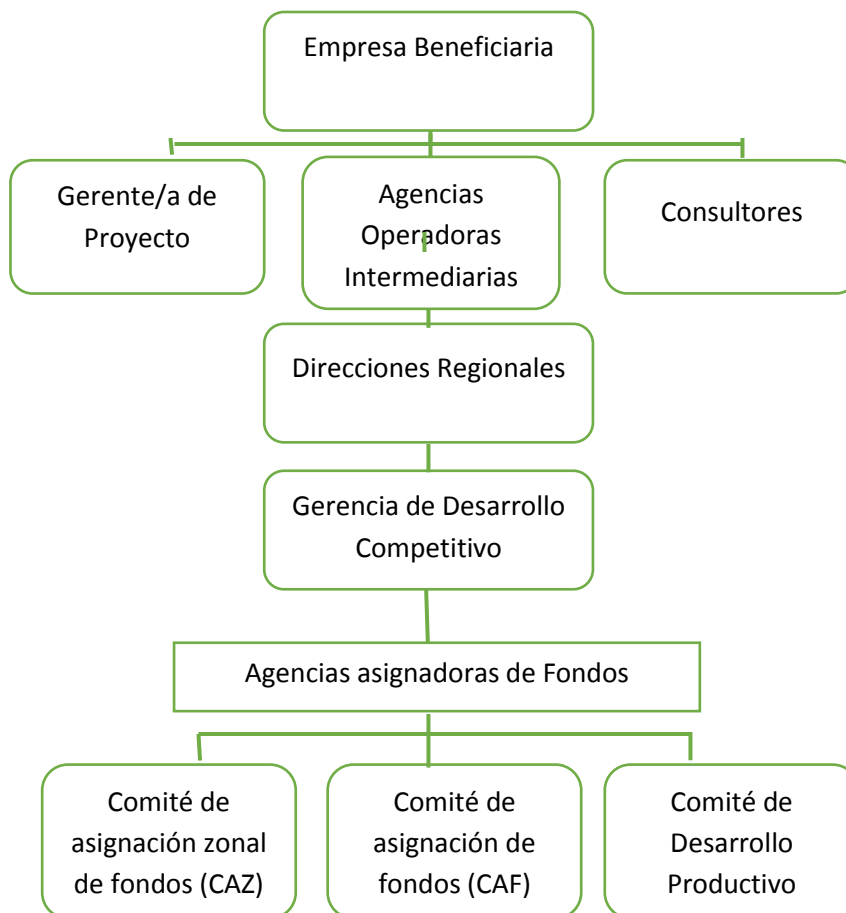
Empresa Beneficiaria

Gerente/a de Proyecto

Agencias Operadoras Intermediarias

Consultores

Direcciones Regionales

Gerencia de Desarrollo Competitivo

Agencias asignadoras de Fondos

Comité de asignación zonal de fondos (CAZ)

Comité de asignación de fondos (CAF)

Comité de Desarrollo Productivo